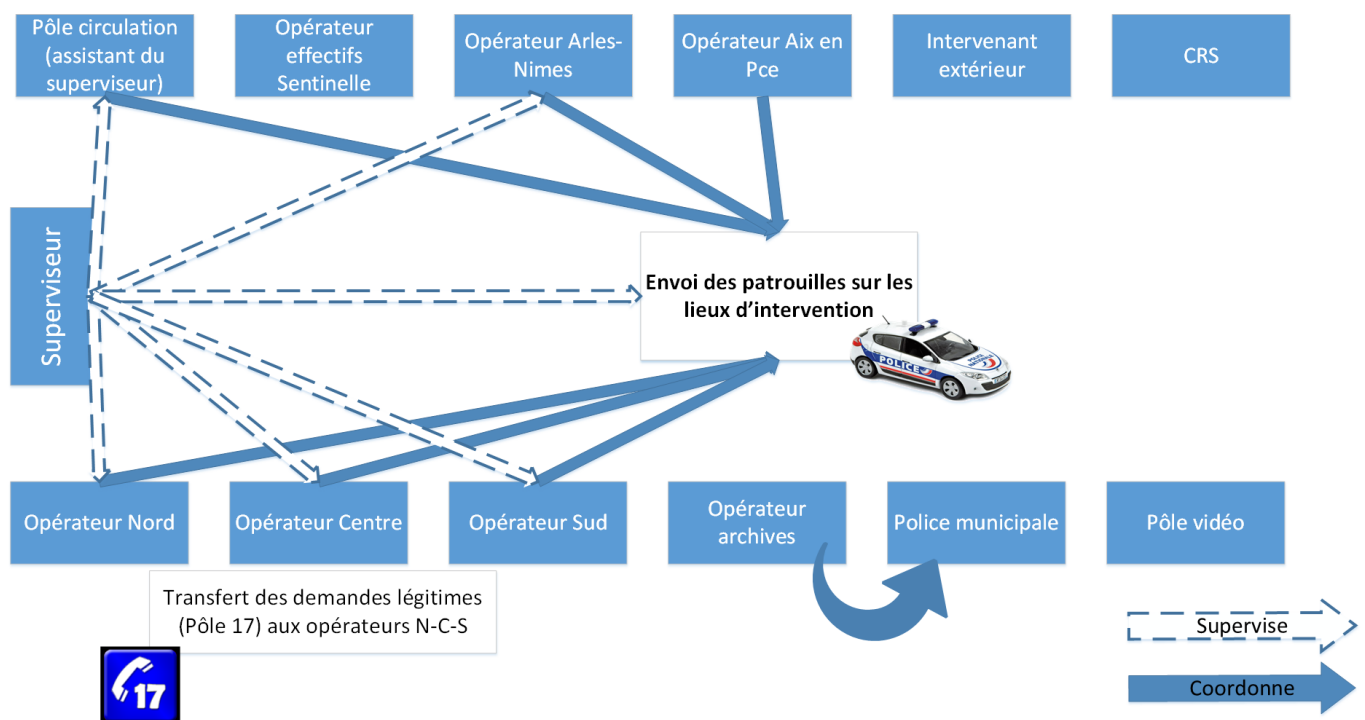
Pôle circulation (assistant du superviseur)

Opérateur effectifs Sentinelle

Opérateur Arles-Nimes

Opérateur Aix en Pce

Intervenant extérieur

CRS

Superviseur

Envoi des patrouilles sur les lieux d'intervention

POLICE

Opérateur Nord

Opérateur Centre

Opérateur Sud

Opérateur archives

Police municipale

Pôle vidéo

Transfert des demandes légitimes (Pôle 17) aux opérateurs N-C-S

17

Supervise

Coordonne